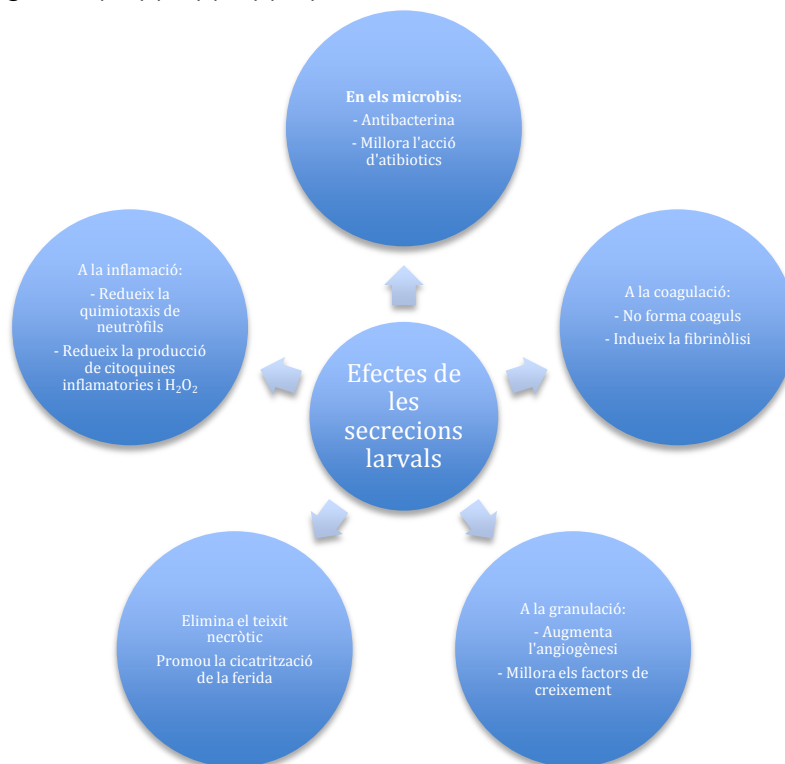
Efectes de les secrecions larvals

En els microbis:
- Antibacterina
- Millora l'acció d'atibiotics

A la coagulació:
- No forma coaguls
- Indueix la fibrinòlisi

A la granulació:
- Augmenta l'angiogènesi
- Millora els factors de creixement

Elimina el teixit necròtic
Promou la cicatrització de la ferida

A la inflamació:
- Redueix la quimiotaxis de neutròfils
- Redueix la producció de citoquines inflamatories i $H_2O_2$